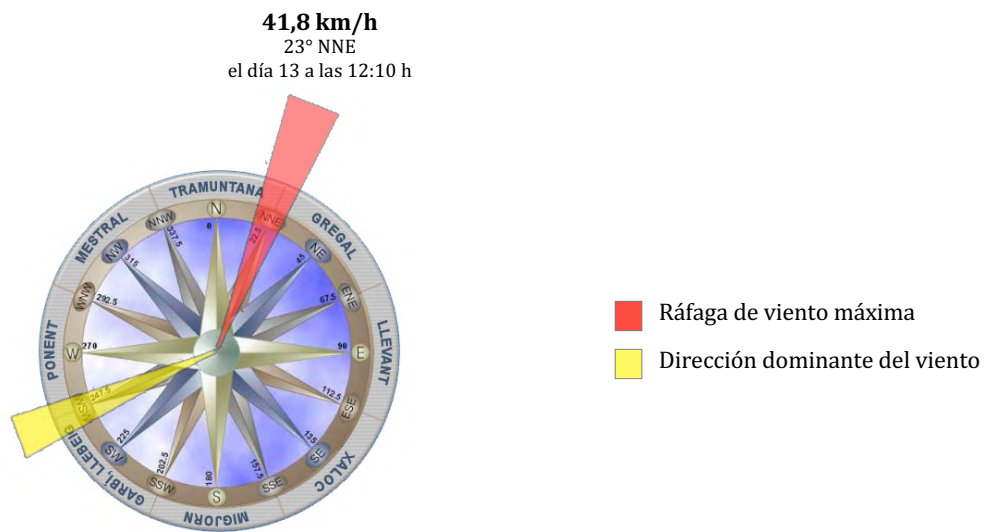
**41,8 km/h**
23° NNE
el día 13 a las 12:10 h

TRAMUNTANA
GREGAL
LLEVANT
XALOC
MIGJORN
GARBÍ LLEBEIG
PONENT
MESTRAL

N
NNE
NE
ENE
E
ESE
SE
SSE
S
SSW
SW
WSW
W
WNW
NW
NNW

0
22.5
45
67.5
90
112.5
135
157.5
180
202.5
225
247.5
270
292.5
315
337.5

Ráfaga de viento máxima
Dirección dominante del viento